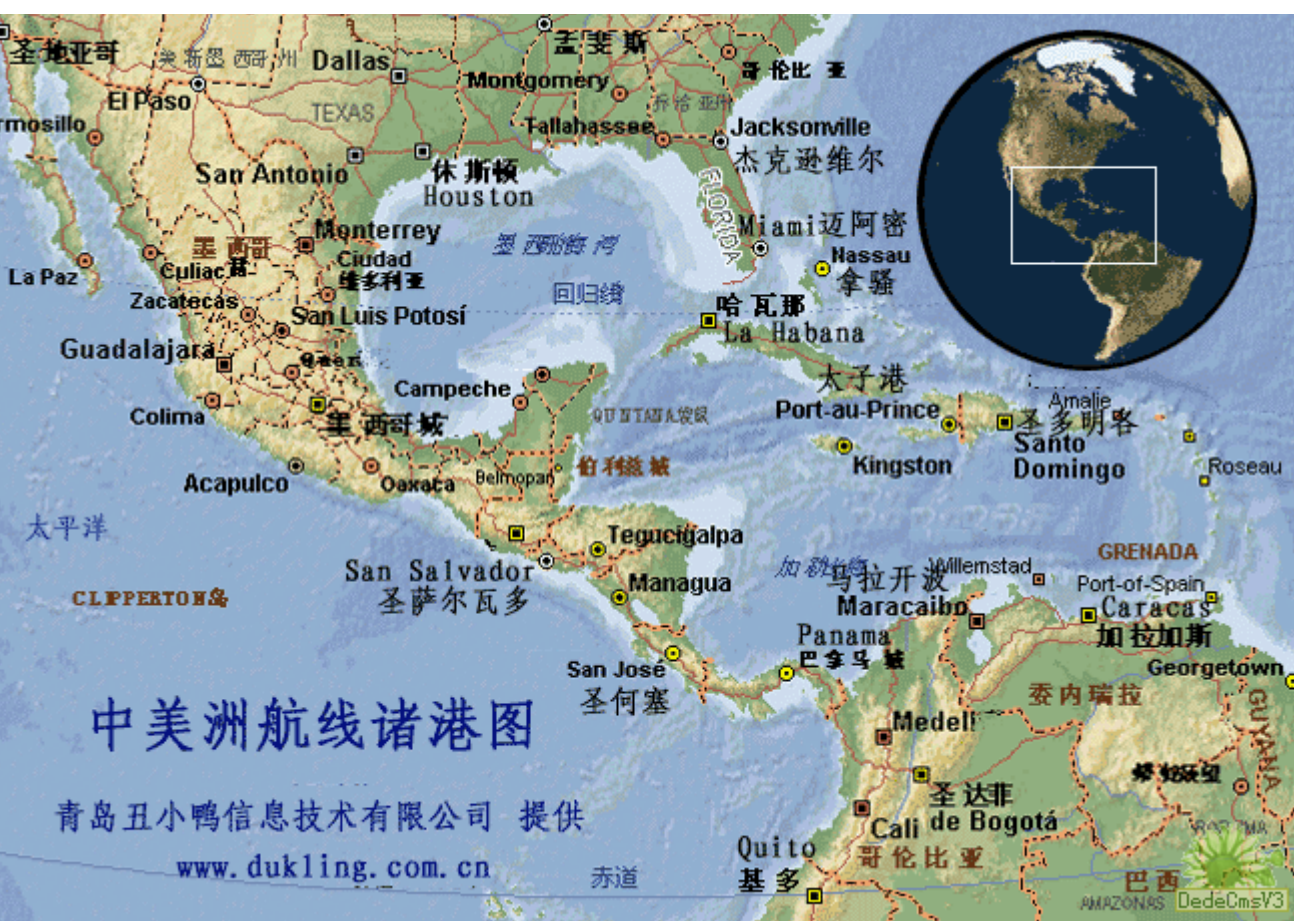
圣地亚哥
美 新墨 西哥 州
Dallas
孟斐斯
Montgomery
哥伦比亚
El Paso
TEXAS
乔治亚州
rmosillo
Tallahassee
Jacksonville
杰克逊维尔
San Antonio
休斯顿
Houston
FLORIDA
Monterrey
Miami迈阿密
墨西哥
墨西哥湾
Ciudad
维多利亚
Nassau
拿骚
La Paz
Culiacán
Zacatecas
回归线
San Luis Potosí
哈瓦那
La Habana
Guadalajara
太子港
Campeche
Colima
墨西哥城
QUINTANA ROO
Port-au-Prince
圣多明各
Santo Domingo
Amalie
Kingston
Roseau
伯利兹城
Acapulco
Oaxaca
Belmopan
太平洋
Tegucigalpa
GRENADA
San Salvador
圣萨尔瓦多
Managua
加勒比海
马拉开波
Willemstad
Port-of-Spain
CLIPPERTON岛
Maracaibo
Caracas
加拉加斯
Panama
巴拿马城
San José
圣何塞
Georgetown
委内瑞拉
中美洲航线诸港图
Medellín
GUYANA
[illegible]
青岛丑小鸭信息技术有限公司 提供
圣达菲
de Bogotá
Cali
www.dukling.com.cn
Quito
基多
赤道
哥伦比亚
巴西
AMAZONAS
DedeCmsV3